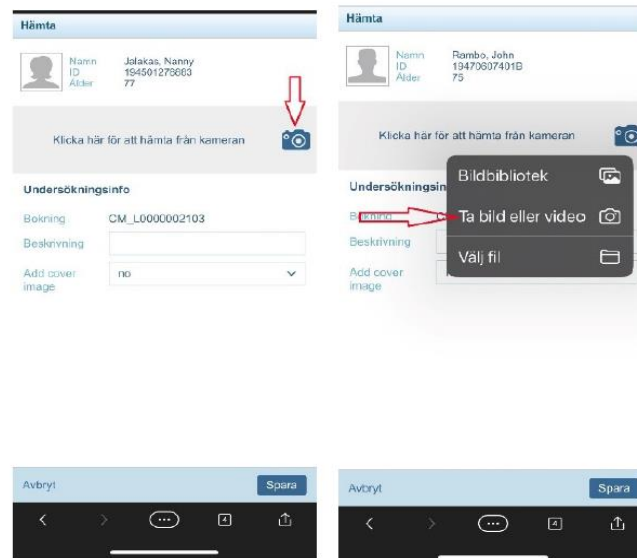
Hämta

Namn Jolakas, Nanny
ID 194501278863
Ålder 77

Klicka här för att hämta från kameran

Undersökningsinfo

Bokning CM_L0000002103
Beskrivning
Add cover image no

Avbryt Spara

4

Hämta

Namn Rambo, John
ID 194706074018
Ålder 75

Klicka här för att hämta från kameran

Undersökningsin

Bokning
Beskrivning
Add cover image

Bildbibliotek
Ta bild eller video
Välj fil

Avbryt Spara

4